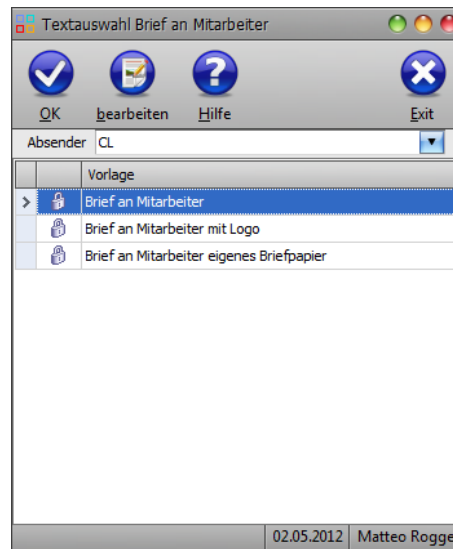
Textauswahl Brief an Mitarbeiter

OK bearbeiten Hilfe Exit

Absender CL

| | | Vorlage |
|---|---|---|
| > | | Brief an Mitarbeiter |
| | | Brief an Mitarbeiter mit Logo |
| | | Brief an Mitarbeiter eigenes Briefpapier |

02.05.2012 Matteo Rogge